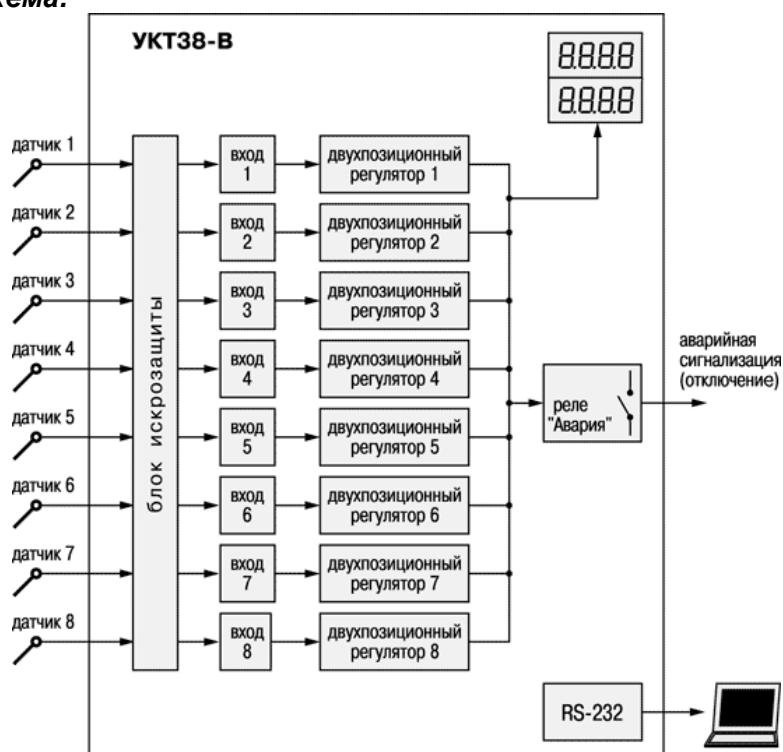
хема:

УКТ38-В

8.8.8.8
8.8.8.8

датчик 1
датчик 2
датчик 3
датчик 4
датчик 5
датчик 6
датчик 7
датчик 8

блок искрозащиты

вход 1
вход 2
вход 3
вход 4
вход 5
вход 6
вход 7
вход 8

двухпозиционный регулятор 1
двухпозиционный регулятор 2
двухпозиционный регулятор 3
двухпозиционный регулятор 4
двухпозиционный регулятор 5
двухпозиционный регулятор 6
двухпозиционный регулятор 7
двухпозиционный регулятор 8

реле "Авария"

аварийная сигнализация (отключение)

RS-232